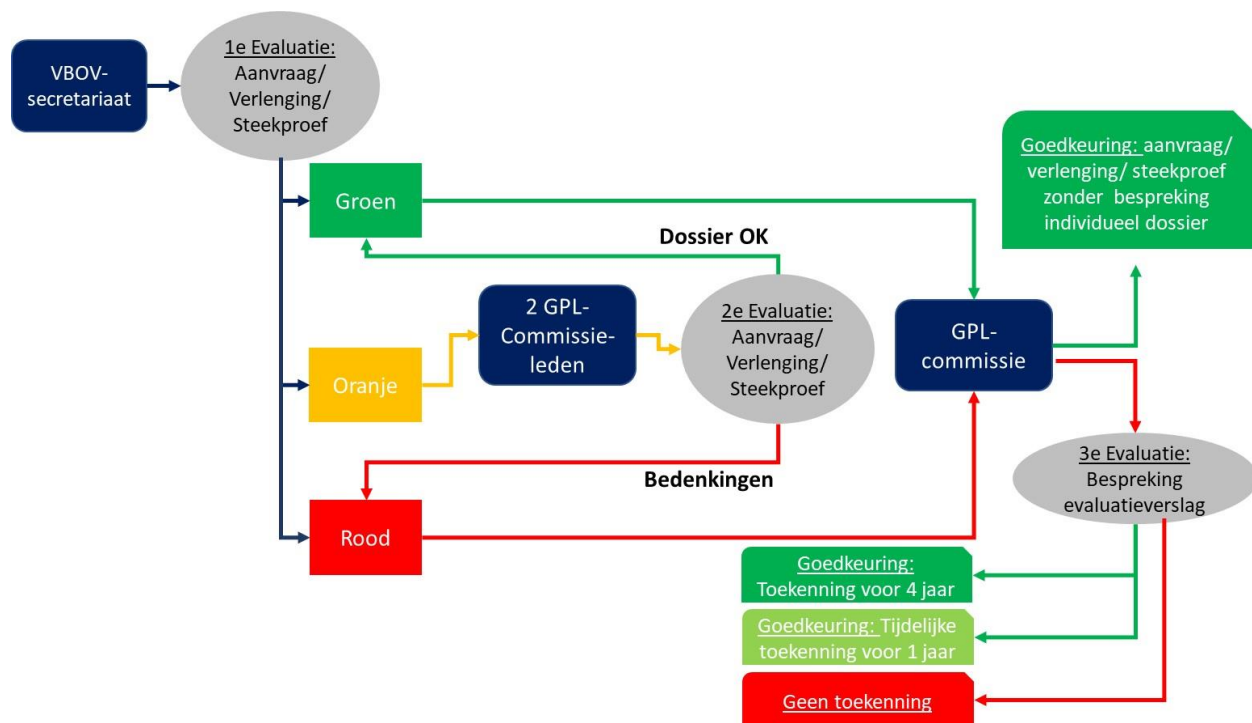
VBOV-secretariaat

1e Evaluatie: Aanvraag/ Verlenging/ Steekproef

Groen

Dossier OK

Oranje

2 GPL-Commissieleden

2e Evaluatie: Aanvraag/ Verlenging/ Steekproef

Bedenkingen

Rood

GPL-commissie

Goedkeuring: aanvraag/ verlenging/ steekproef zonder bespreking individueel dossier

3e Evaluatie: Bespreking evaluatieverslag

Goedkeuring: Toekenning voor 4 jaar

Goedkeuring: Tijdelijke toekenning voor 1 jaar

Geen toekenning